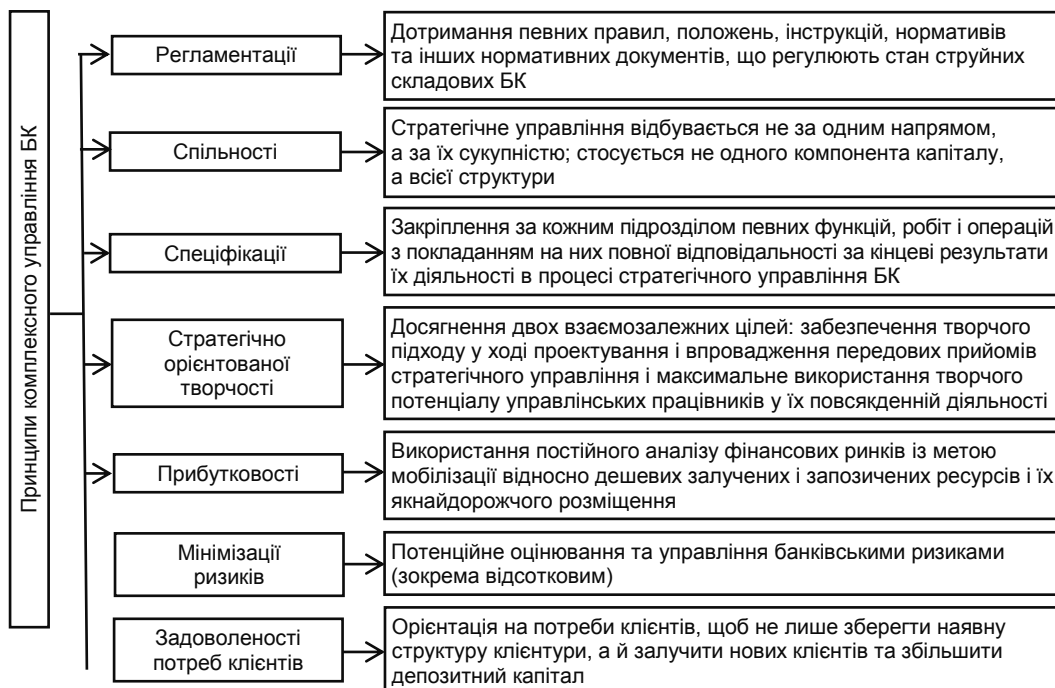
Принципи комплексного управління БК

Регламентації

Дотримання певних правил, положень, інструкцій, нормативів та інших нормативних документів, що регулюють стан струйних складових БК

Спільності

Стратегічне управління відбувається не за одним напрямом, а за їх сукупністю; стосується не одного компонента капіталу, а всієї структури

Специфікації

Закріплення за кожним підрозділом певних функцій, робіт і операцій з покладанням на них повної відповідальності за кінцеві результати їх діяльності в процесі стратегічного управління БК

Стратегічно орієнтованої творчості

Досягнення двох взаємозалежних цілей: забезпечення творчого підходу у ході проектування і впровадження передових прийомів стратегічного управління і максимальне використання творчого потенціалу управлінських працівників у їх повсякденній діяльності

Прибутковості

Використання постійного аналізу фінансових ринків із метою мобілізації відносно дешевих залучених і запозичених ресурсів і їх якнайдорожчого розміщення

Мінімізації ризиків

Потенційне оцінювання та управління банківськими ризиками (зокрема відсотковим)

Задоволеності потреб клієнтів

Орієнтація на потреби клієнтів, щоб не лише зберегти наявну структуру клієнтури, а й залучити нових клієнтів та збільшити депозитний капітал